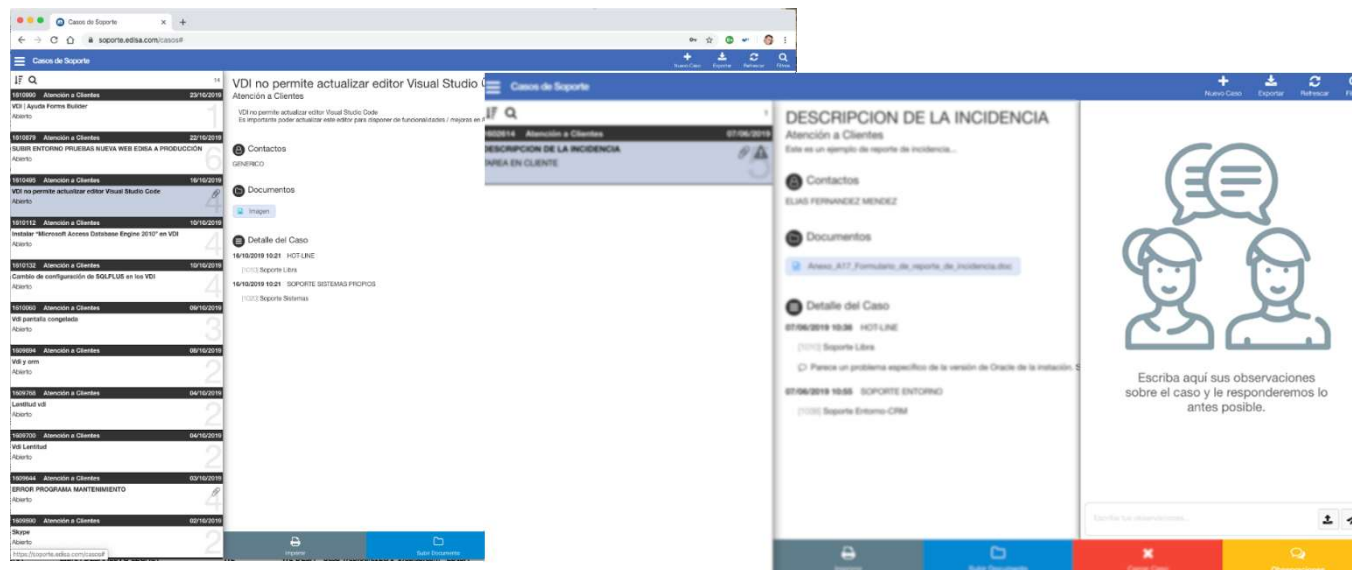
Casos de Soporte
soporte.edisa.com/casos#
Casos de Soporte
Nuevo Caso Exportar Refrescar Filtros
14
1910990 Atención a Clientes 23/10/2019
VDI | Ayuda Forms Builder
Abierto
1910879 Atención a Clientes 22/10/2019
SUBIR ENTORNO PRUEBAS NUEVA WEB EDISA A PRODUCCIÓN
Abierto
1910495 Atención a Clientes 16/10/2019
VDI no permite actualizar editor Visual Studio Code
Abierto
1910112 Atención a Clientes 10/10/2019
Instalar "Microsoft Access Database Engine 2010" en VDI
Abierto
1910132 Atención a Clientes 10/10/2019
Cambio de configuración de SQLPLUS en los VDI
Abierto
1910060 Atención a Clientes 09/10/2019
Vdi pantalla congelada
Abierto
1909894 Atención a Clientes 08/10/2019
Vdi y crm
Abierto
1909768 Atención a Clientes 04/10/2019
Lentitud vdi
Abierto
1909730 Atención a Clientes 04/10/2019
Vdi Lentitud
Abierto
1909644 Atención a Clientes 03/10/2019
ERROR PROGRAMA MANTENIMIENTO
Abierto
1909590 Atención a Clientes 02/10/2019
Skype
Abierto
https://soporte.edisa.com/casos#

VDI no permite actualizar editor Visual Studio Code
Atención a Clientes
VDI no permite actualizar editor Visual Studio Code
Es importante poder actualizar este editor para disponer de funcionalidades / mejoras en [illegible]
Contactos
GENERICO
Documentos
Imagen
Detalle del Caso
16/10/2019 10:21 HOT-LINE
[1010] Soporte Libra
16/10/2019 10:21 SOPORTE SISTEMAS PROPIOS
[1030] Soporte Sistemas
Imprimir
Subir Documento

Casos de Soporte
Nuevo Caso Exportar Refrescar
1906614 Atención a Clientes 07/06/2019
DESCRIPCION DE LA INCIDENCIA
TAREA EN CLIENTE
DESCRIPCION DE LA INCIDENCIA
Atención a Clientes
Este es un ejemplo de reporte de incidencia...
Contactos
ELIAS FERNANDEZ MENDEZ
Documentos
Anexo_A17_Formulario_de_reporte_de_incidencia.doc
Detalle del Caso
07/06/2019 10:36 HOT-LINE
[1010] Soporte Libra
Parece un problema específico de la versión de Oracle de la instalación. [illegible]
07/06/2019 10:55 SOPORTE ENTORNO
[1030] Soporte Entorno-CRM
Escriba aquí sus observaciones sobre el caso y le responderemos lo antes posible.
Escribe tus observaciones...
Imprimir
Subir Documento
Cerrar Caso
Observaciones